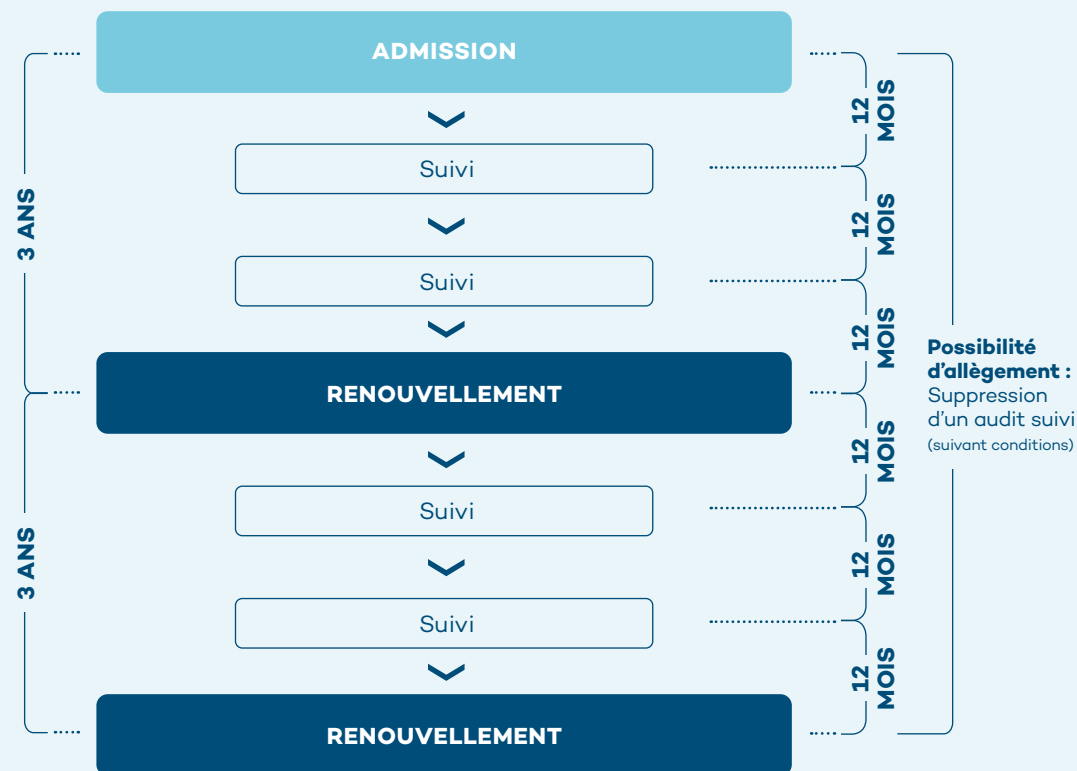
3 ANS

3 ANS

ADMISSION

Suivi

Suivi

RENOUVELLEMENT

Suivi

Suivi

RENOUVELLEMENT

12 MOIS

12 MOIS

12 MOIS

12 MOIS

12 MOIS

12 MOIS

Possibilité d'allègement : Suppression d'un audit suivi (suivant conditions)